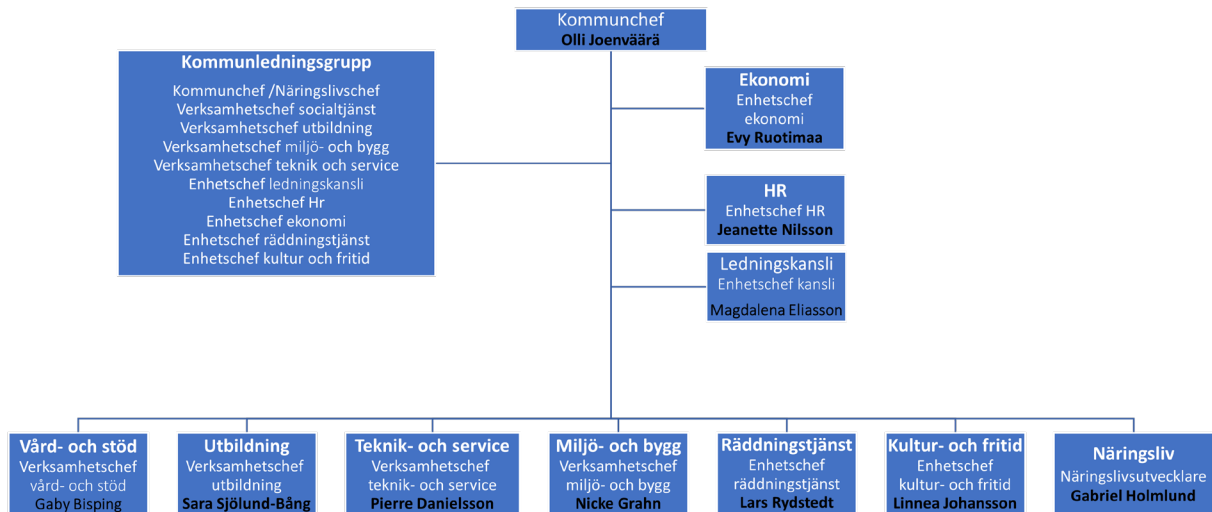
Kommunchef
Olli Joenväärä

Kommunledningsgrupp
Kommunchef /Näringslivschef
Verksamhetschef socialtjänst
Verksamhetschef utbildning
Verksamhetschef miljö- och bygg
Verksamhetschef teknik och service
Enhetschef ledningskansli
Enhetschef Hr
Enhetschef ekonomi
Enhetschef räddningstjänst
Enhetschef kultur och fritid

Ekonomi
Enhetschef ekonomi
Evy Ruotimaa

HR
Enhetschef HR
Jeanette Nilsson

Ledningskansli
Enhetschef kansli
Magdalena Eliasson

Vård- och stöd
Verksamhetschef vård- och stöd
Gaby Bisping

Utbildning
Verksamhetschef utbildning
Sara Sjölund-Bång

Teknik- och service
Verksamhetschef teknik- och service
Pierre Danielsson

Miljö- och bygg
Verksamhetschef miljö- och bygg
Nicke Grahn

Räddningstjänst
Enhetschef räddningstjänst
Lars Rydstedt

Kultur- och fritid
Enhetschef kultur- och fritid
Linnea Johansson

Näringsliv
Näringslivsutvecklare
Gabriel Holmlund